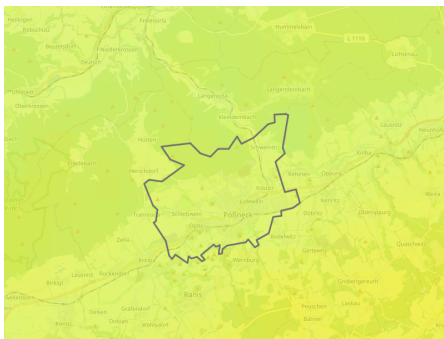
Pößneck
Ranis
Langenorla
Langendembach
Neunhofen
Krölpa
Oberoppurg
Schweinitz
Moxa
Friesau
Ziegenrück
Weira
Mittelpöllnitz
Lausnitz
Neustadt
Kleindembach
Hütten
Trannroda
Oppurg
Grobitz
Wernburg
Döbritz
Gertewitz
Gräfendorf
Crölpa
Rockendorf
Knau
Dreba
Wilhelmsdorf
Bucha
L 1110
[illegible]